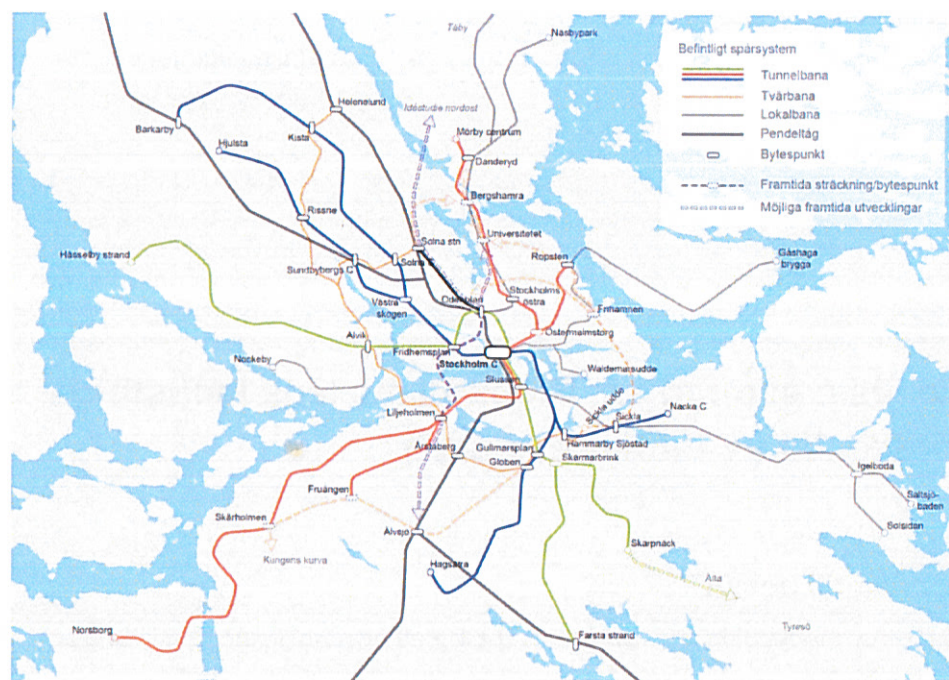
Befintligt spårsystem
Tunnelbana
Tvärbana
Lokalbana
Pendeltåg
Bytespunkt
Framtida sträckning/bytespunkt
Möjliga framtida utvecklingar

Täby
Näsbypark
Idéstudie nordost
Mörby centrum
Danderyd
Bergshamra
Universitetet
Helenelund
Barkarby
Kista
Hjulsta
Rissne
Sundbybergs C
Solna stn
Solna C
Hässelby strand
Västra skogen
Odenplan
Stockholms östra
Ropsten
Gåshaga brygga
Frihamnen
Östermalmstorg
Alvik
Fridhemsplan
Stockholm C
Nockeby
Waldemarsudde
Slussen
Sickla udde
Sickla
Nacka C
Liljeholmen
Hammarby Sjöstad
Årstaberg
Gullmarsplan
Globen
Skärmarbrink
Igelboda
Saltsjö-baden
Solsidan
Fruängen
Skärholmen
Älvsjö
Kungens kurva
Skarpnäck
Hagsätra
Älta
Tyresö
Norsborg
Farsta strand